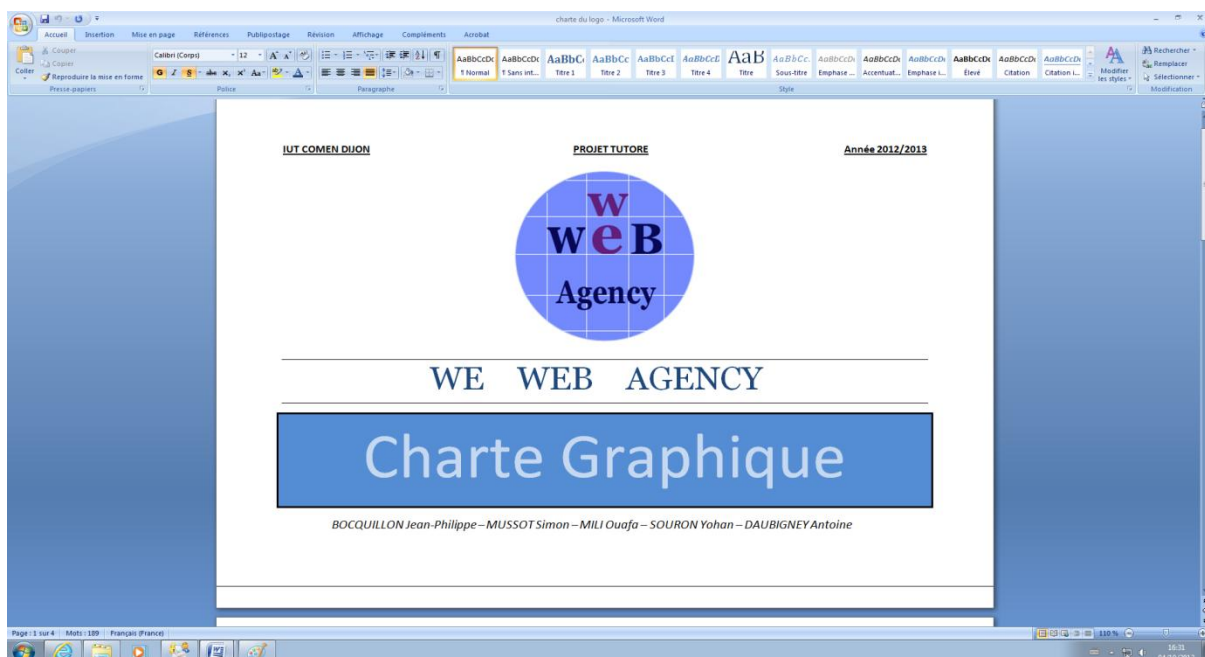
charte du logo - Microsoft Word

Accueil Insertion Mise en page Références Publipostage Révision Affichage Compléments Acrobat

Couper
Copier
Coller
Reproduire la mise en forme
Presse-papiers

Calibri (Corps) 12
Police

Paragraphe

AaBbCcDc ¶ Normal
AaBbCcDc ¶ Sans int...
AaBbC Titre 1
AaBbCc Titre 2
AaBbCc Titre 3
AaBbCcI Titre 4
AaB Titre
AaBbCc. Sous-titre
AaBbCcDc Emphase ...
AaBbCcDc Accentuat...
AaBbCcDc Emphase i...
AaBbCcDc Élevé
AaBbCcDc Citation
AaBbCcDc Citation i...
Modifier les styles
Style

Rechercher
Remplacer
Sélectionner
Modification

IUT COMEN DIJON

PROJET TUTORE

Année 2012/2013

W
WeB
Agency

WE WEB AGENCY

Charte Graphique

BOCQUILLON Jean-Philippe – MUSSOT Simon – MILI Ouafa – SOURON Yohan – DAUBIGNEY Antoine

Page : 1 sur 4 Mots : 109 Français (France)

110 %

16:31